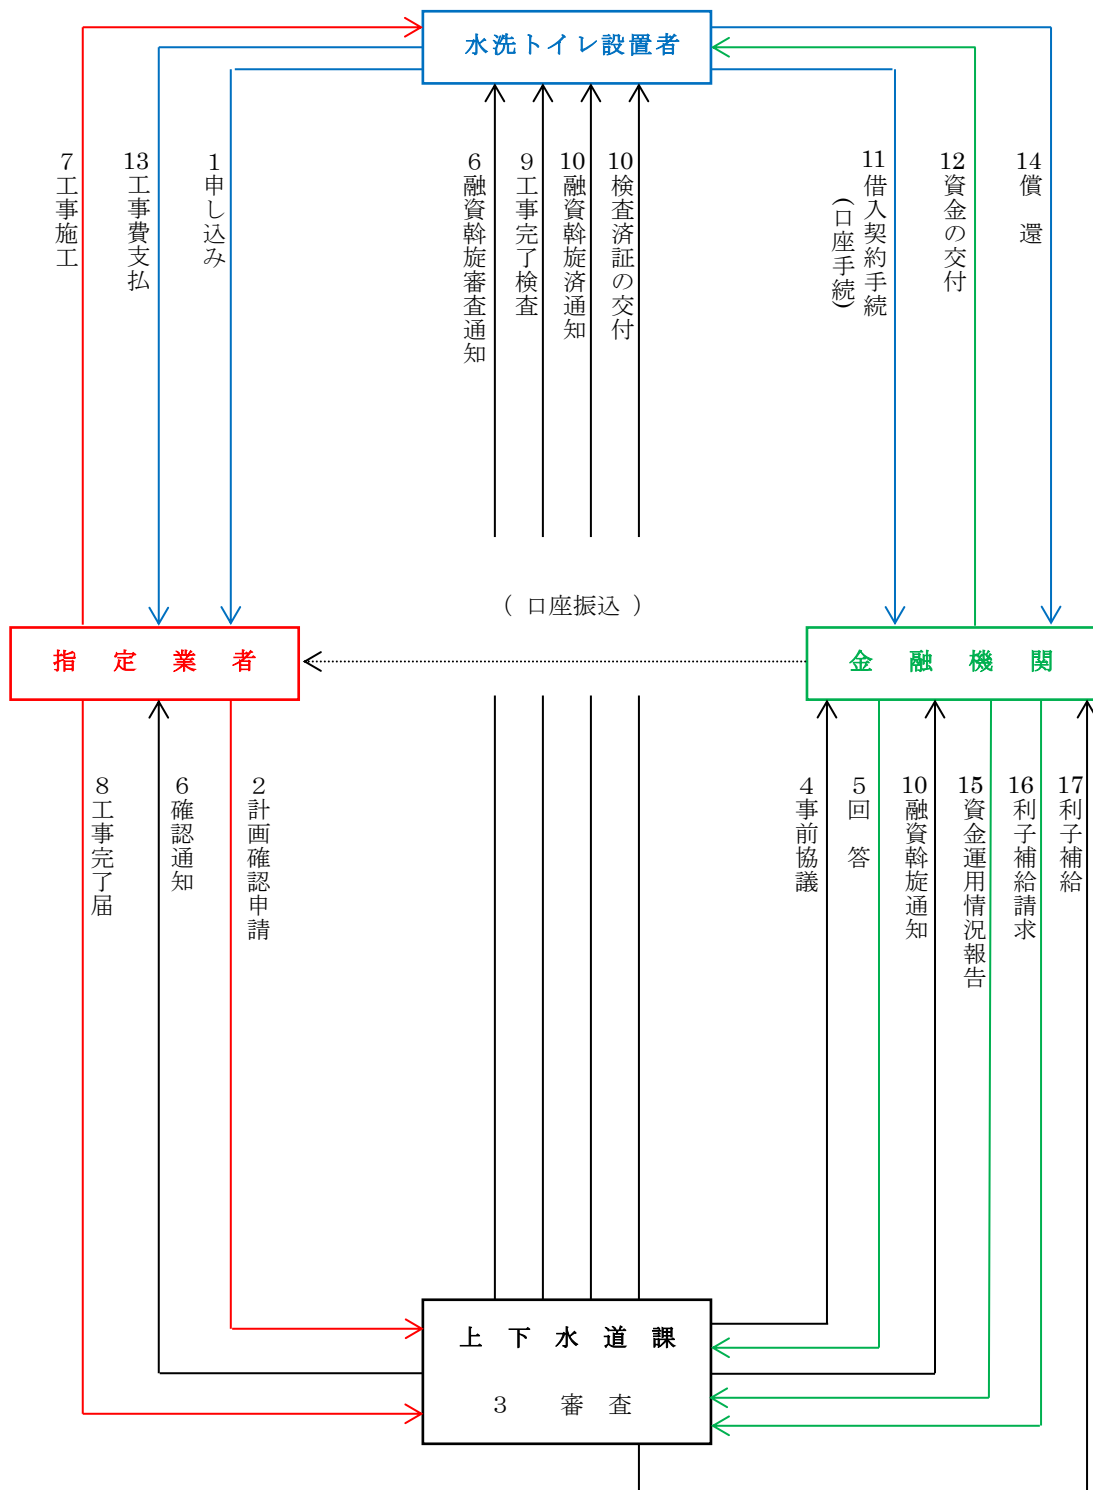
水洗トイレ設置者

7 工事施工

13 工事費支払

1 申し込み

6 融資斡旋審査通知

9 工事完了検査

10 融資斡旋済通知

10 検査済証の交付

11 借入契約手続 (口座手続)

12 資金の交付

14 償 還

( 口座振込 )

指 定 業 者

金 融 機 関

8 工事完了届

6 確認通知

2 計画確認申請

4 事前協議

5 回 答

10 融資斡旋通知

15 資金運用情況報告

16 利子補給請求

17 利子補給

上 下 水 道 課

3 審 査